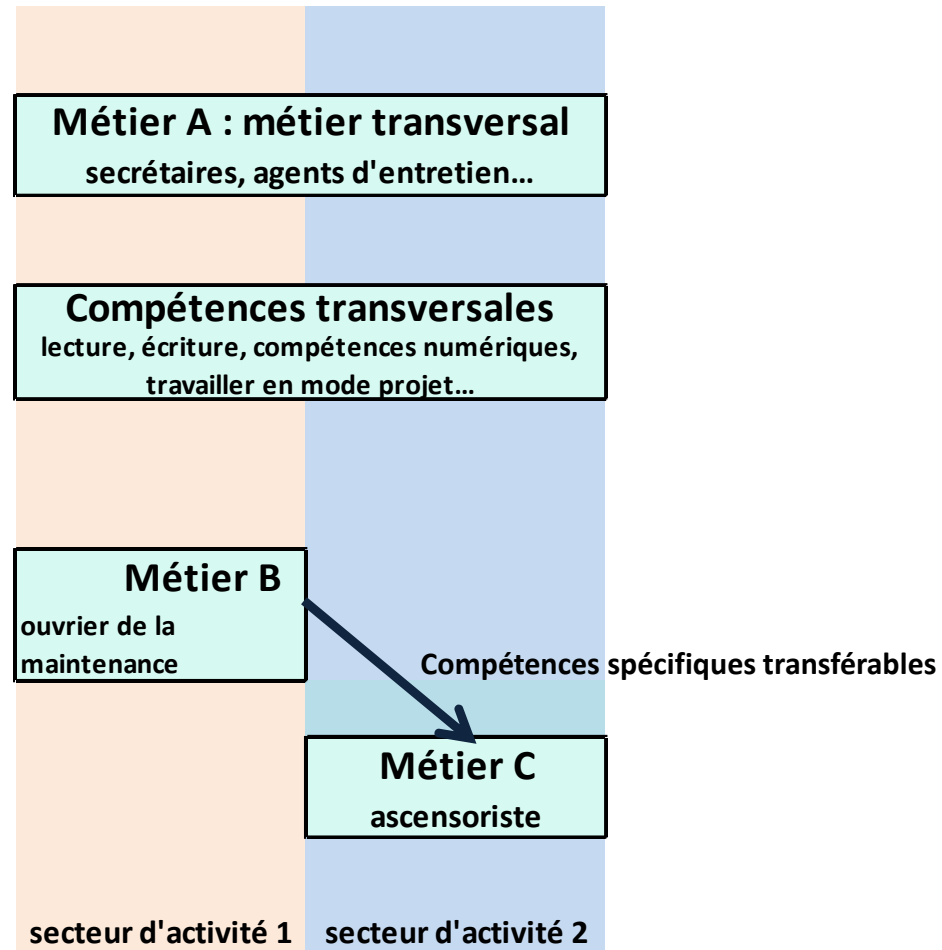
Métier A : métier transversal
secrétaires, agents d'entretien…

Compétences transversales
lecture, écriture, compétences numériques, travailler en mode projet…

Métier B
ouvrier de la maintenance

Compétences spécifiques transférables

Métier C
ascensoriste

secteur d'activité 1

secteur d'activité 2